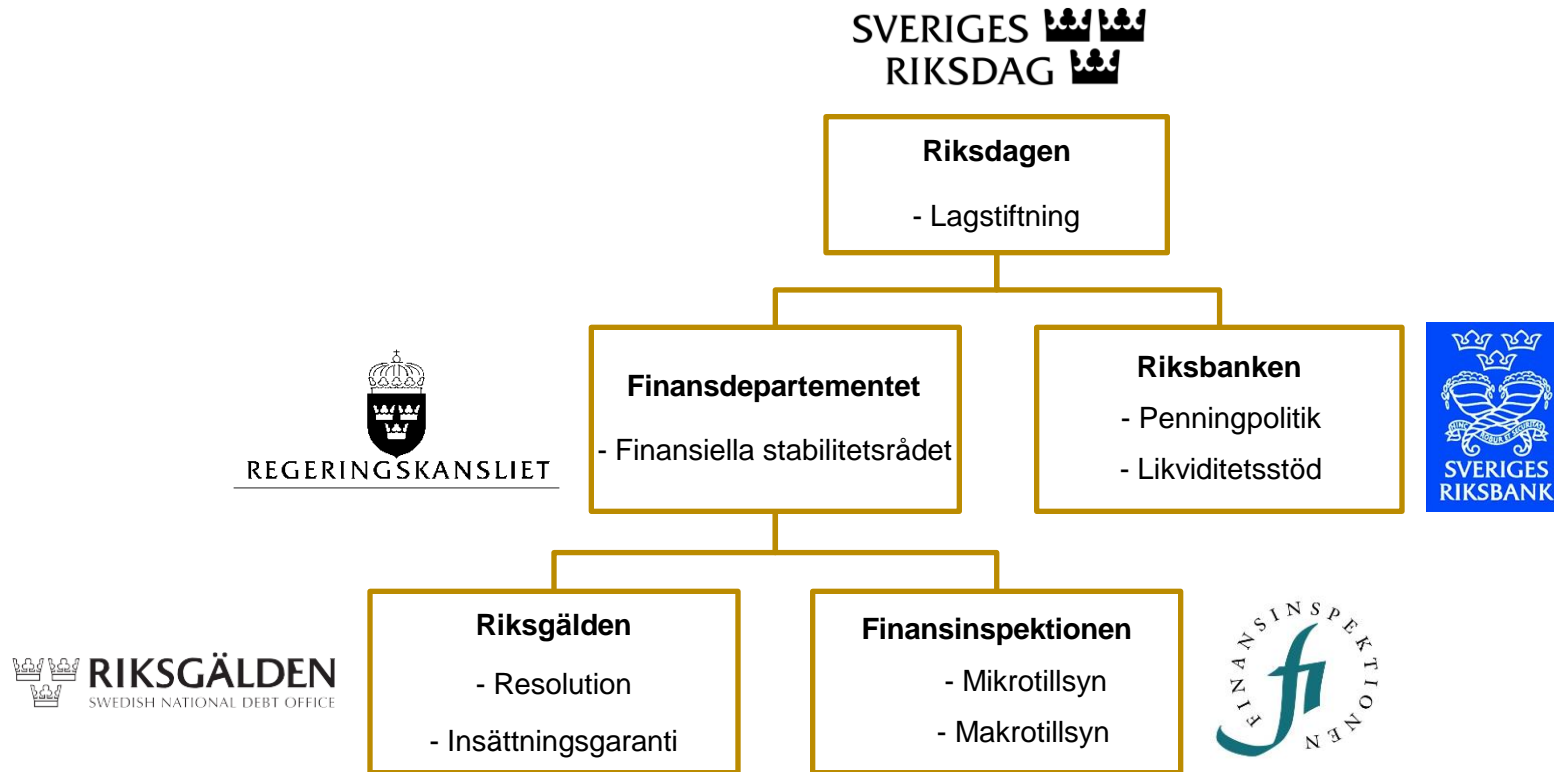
SVERIGES RIKSDAG

**Riksdagen**

- Lagstiftning

REGERINGSKANSLIET

**Finansdepartementet**

- Finansiella stabilitetsrådet

**Riksbanken**

- Penningpolitik

- Likviditetsstöd

SVERIGES RIKSBANK

RIKSGÄLDEN SWEDISH NATIONAL DEBT OFFICE

**Riksgälden**

- Resolution

- Insättningsgaranti

**Finansinspektionen**

- Mikrotillsyn

- Makrotillsyn

FINANSINSPEKTIONEN fi